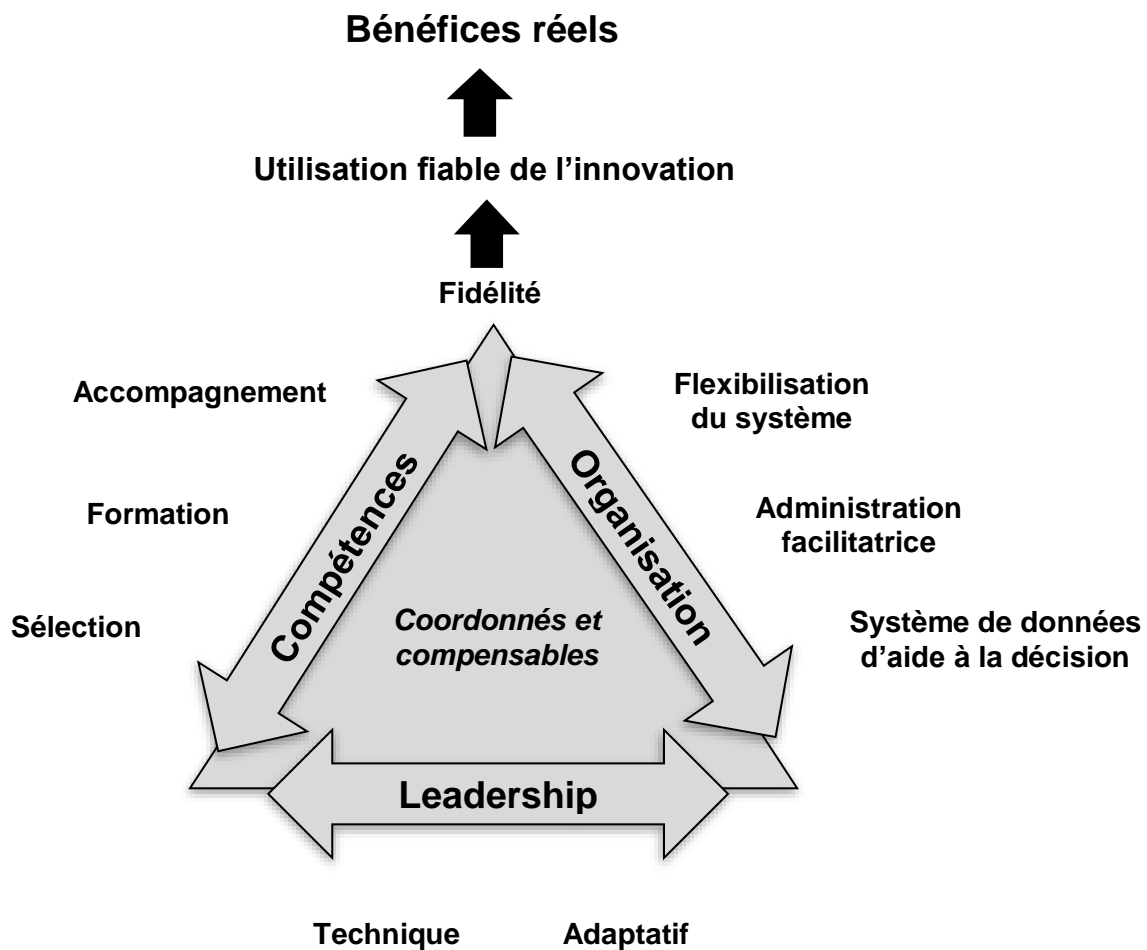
Bénéfices réels

Utilisation fiable de l'innovation

Fidélité

Accompagnement

Formation

Sélection

Compétences

Coordonnés et compensables

Organisation

Flexibilisation du système

Administration facilitatrice

Système de données d'aide à la décision

Leadership

Technique

Adaptatif